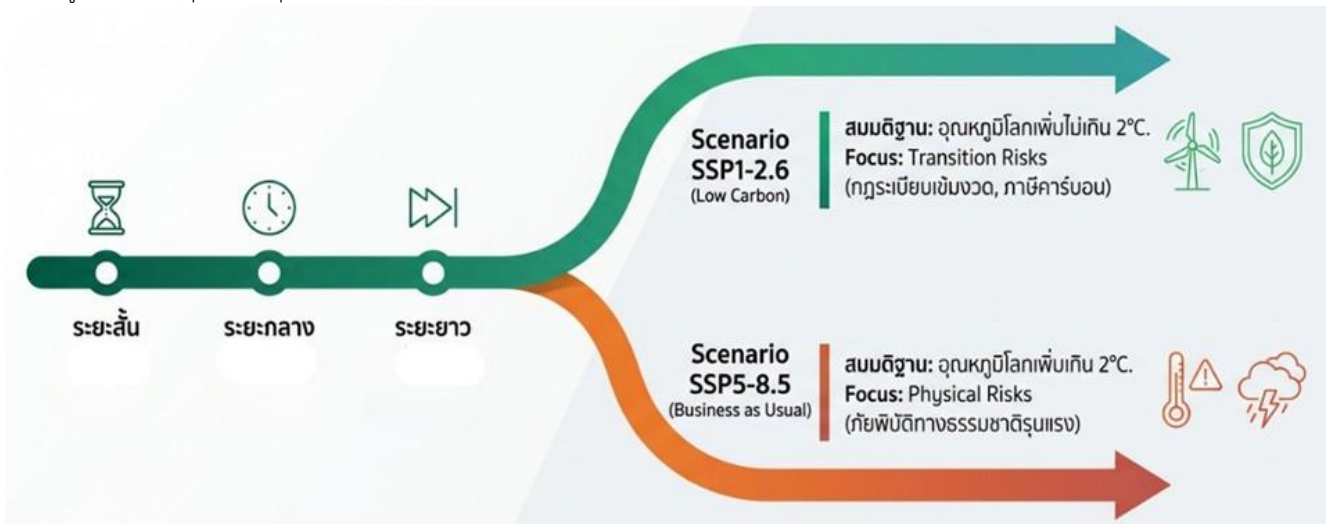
ระยะสั้น

ระยะกลาง

ระยะยาว

Scenario SSP1-2.6
(Low Carbon)

สมมติฐาน: อุณหภูมิโลกเพิ่มไม่เกิน 2°C.
Focus: Transition Risks
(กฎระเบียบเข้มงวด, ภาษีคาร์บอน)

Scenario SSP5-8.5
(Business as Usual)

สมมติฐาน: อุณหภูมิโลกเพิ่มเกิน 2°C.
Focus: Physical Risks
(ภัยพิบัติทางธรรมชาติรุนแรง)